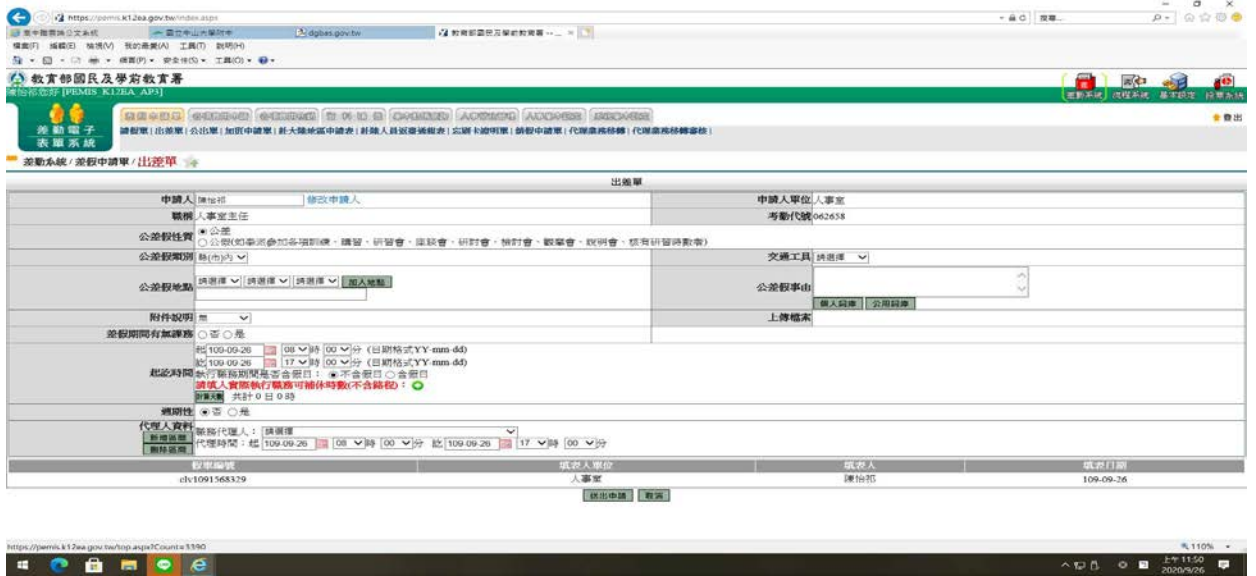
https://pemis.k12ea.gov.tw/index.aspx

dgbas.gov.tw

教育部國民及學前教育署

差勤電子表單系統

請假單 | 出差單 | 公出單 | 加班申請單 | 赴大陸地區申請表 | 赴陸人員返臺通報表 | 忘刷卡證明單 | 銷假申請單 | 代理業務移轉 | 代理業務移轉審核 |

登出

差勤系統 / 差假申請單 / 出差單

出差單

| 申請人 | 陳怡邦 修改申請人 | 申請人單位 | 人事室 |
|---|---|---|---|
| 職稱 | 人事室主任 | 考勤代號 | 062658 |
| 公差假性質 | ● 公差 ○ 公假(如奉派參加各項訓練、講習、研習會、座談會、研討會、檢討會、觀摩會、說明會、領有研習時數者) | | |
| 公差假類別 | 縣(市)內 | 交通工具 | 請選擇 |
| 公差假地點 | 請選擇 請選擇 請選擇 加入地點 | 公差假事由 | 個人詞庫 公用詞庫 |
| 附件說明 | 無 | 上傳檔案 | |
| 差假期間有無課務 | ○否 ○是 | | |
| 起訖時間 | 起 109-09-26 08 時 00 分 (日期格式YY-mm-dd) 訖 109-09-26 17 時 00 分 (日期格式YY-mm-dd) 執行職務期間是否含假日：●不含假日 ○含假日 請填入實際執行職務可補休時數(不含路程)： 計算天數 共計 0 日 0 時 | | |
| 週期性 | ●否 ○是 | | |
| 代理人資料 新增區間 刪除區間 | 職務代理人：請選擇 代理時間：起 109-09-26 08 時 00 分 訖 109-09-26 17 時 00 分 | | |

| 假單編號 | 填表人單位 | 填表人 | 填表日期 |
|---|---|---|---|
| clv1091568329 | 人事室 | 陳怡邦 | 109-09-26 |

送出申請 取消

https://pemis.k12ea.gov.tw/top.aspx?Count=3390

110%

上午 11:50
2020/9/26